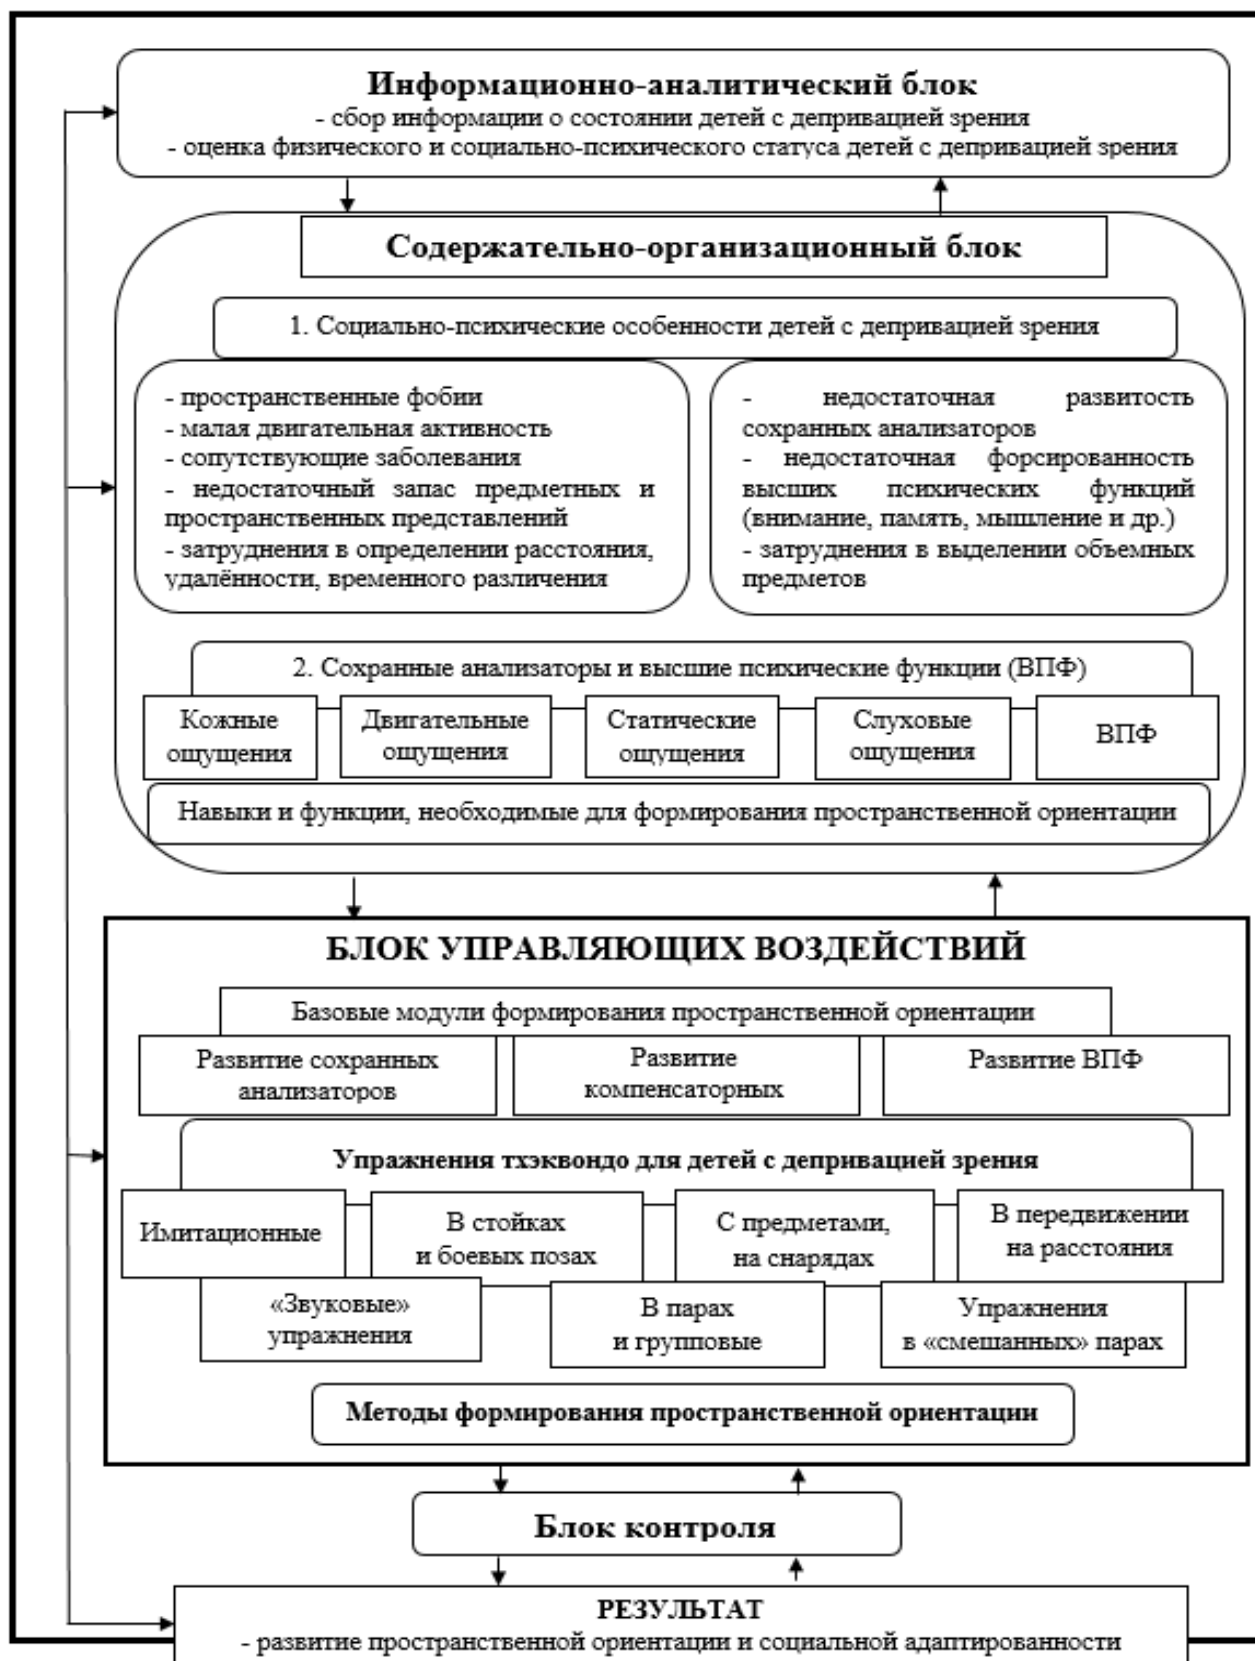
**Информационно-аналитический блок**
- сбор информации о состоянии детей с депривацией зрения
- оценка физического и социально-психического статуса детей с депривацией зрения

**Содержательно-организационный блок**

1. Социально-психические особенности детей с депривацией зрения

- пространственные фобии
- малая двигательная активность
- сопутствующие заболевания
- недостаточный запас предметных и пространственных представлений
- затруднения в определении расстояния, удалённости, временного различения

- недостаточная развитость сохранных анализаторов
- недостаточная форсированность высших психических функций (внимание, память, мышление и др.)
- затруднения в выделении объемных предметов

2. Сохранные анализаторы и высшие психические функции (ВПФ)

Кожные ощущения

Двигательные ощущения

Статические ощущения

Слуховые ощущения

ВПФ

Навыки и функции, необходимые для формирования пространственной ориентации

**БЛОК УПРАВЛЯЮЩИХ ВОЗДЕЙСТВИЙ**

Базовые модули формирования пространственной ориентации

Развитие сохранных анализаторов

Развитие компенсаторных

Развитие ВПФ

**Упражнения тхэквондо для детей с депривацией зрения**

Имитационные

В стойках и боевых позах

С предметами, на снарядах

В передвижении на расстояния

«Звуковые» упражнения

В парах и групповые

Упражнения в «смешанных» парах

**Методы формирования пространственной ориентации**

**Блок контроля**

**РЕЗУЛЬТАТ**
- развитие пространственной ориентации и социальной адаптированности